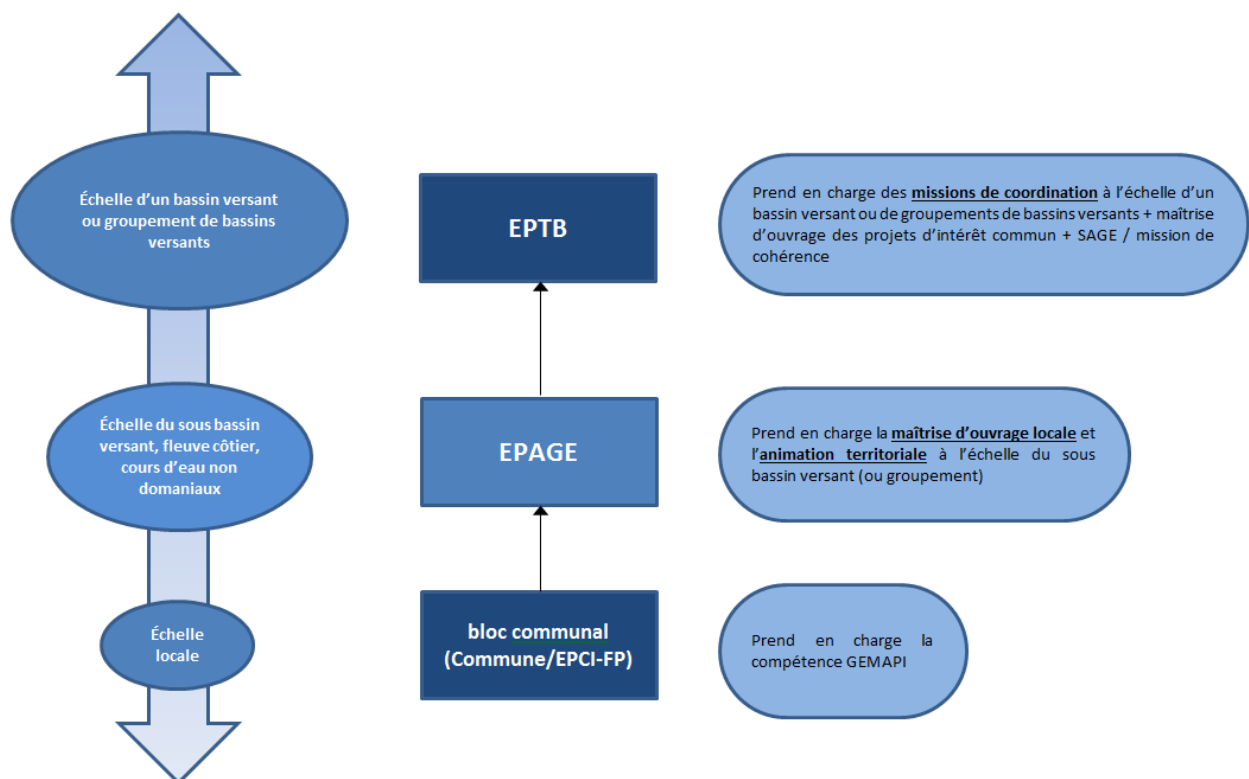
Échelle d'un bassin versant ou groupement de bassins versants

EPTB

Prend en charge des missions de coordination à l'échelle d'un bassin versant ou de groupements de bassins versants + maîtrise d'ouvrage des projets d'intérêt commun + SAGE / mission de cohérence

Échelle du sous bassin versant, fleuve côtier, cours d'eau non domaniaux

EPAGE

Prend en charge la maîtrise d'ouvrage locale et l'animation territoriale à l'échelle du sous bassin versant (ou groupement)

Échelle locale

bloc communal (Commune/EPCI-FP)

Prend en charge la compétence GEMAPI